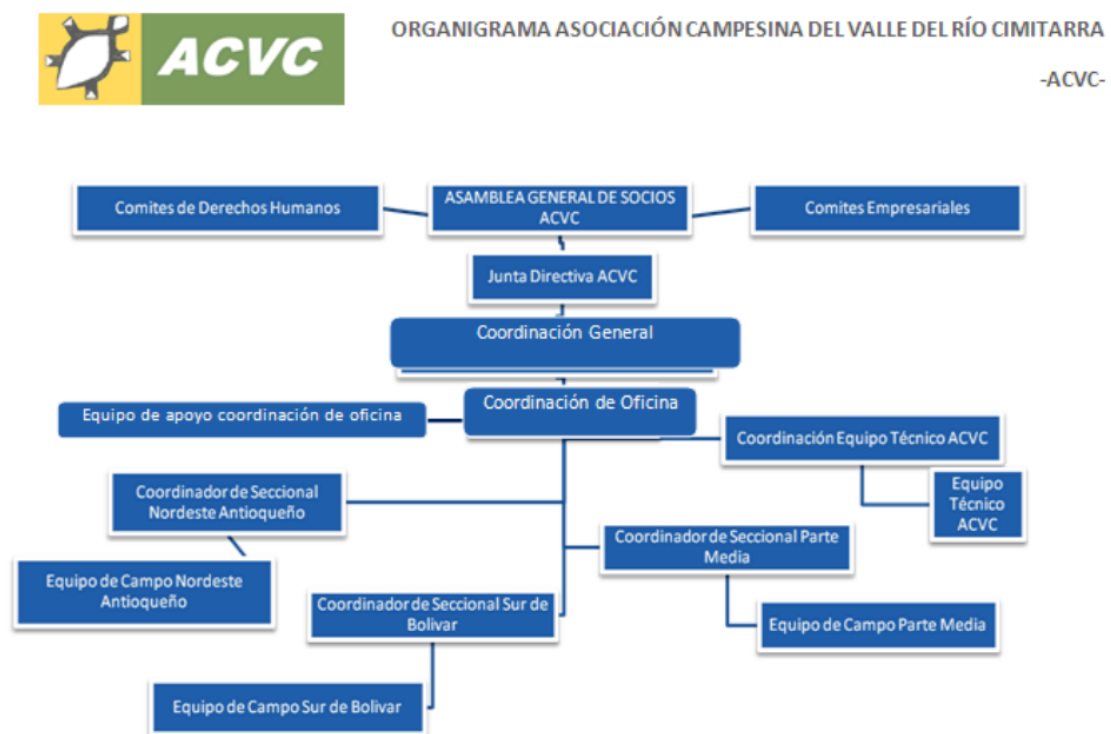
ACVC

ORGANIGRAMA ASOCIACIÓN CAMPESINA DEL VALLE DEL RÍO CIMITARRA

-ACVC-

Comites de Derechos Humanos

ASAMBLEA GENERAL DE SOCIOS ACVC

Comites Empresariales

Junta Directiva ACVC

Coordinación General

Equipo de apoyo coordinación de oficina

Coordinación de Oficina

Coordinación Equipo Técnico ACVC

Equipo Técnico ACVC

Coordinador de Seccional Nordeste Antioqueño

Equipo de Campo Nordeste Antioqueño

Coordinador de Seccional Parte Media

Equipo de Campo Parte Media

Coordinador de Seccional Sur de Bolivar

Equipo de Campo Sur de Bolivar